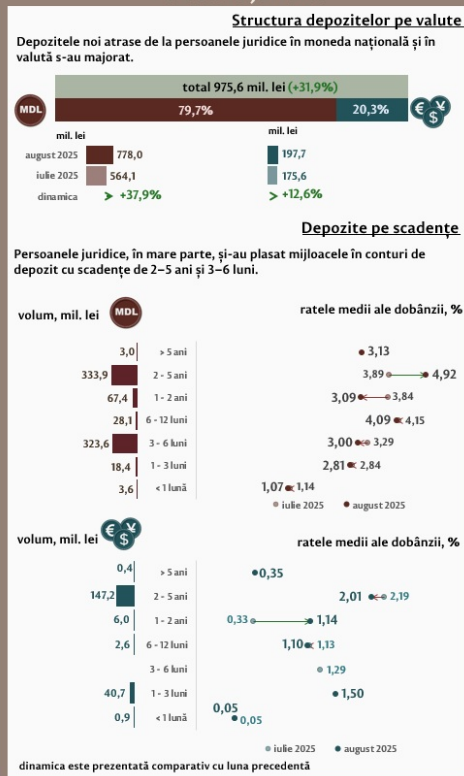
Structura depozitelor pe valute

Depozitele noi atrase de la persoanele juridice în moneda națională și în valută s-au majorat.

total 975,6 mil. lei (+31,9%)

MDL 79,7% 20,3%

mil. lei

| | | mil. lei |
|---|---|---|
| august 2025 | 778,0 | 197,7 |
| iulie 2025 | 564,1 | 175,6 |
| dinamica | > +37,9% | > +12,6% |

Depozite pe scadențe

Persoanele juridice, în mare parte, și-au plasat mijloacele în conturi de depozit cu scadențe de 2–5 ani și 3–6 luni.

volum, mil. lei MDL

ratele medii ale dobânzii, %

| volum | scadență | iulie 2025 | august 2025 |
|---|---|---|---|
| 3,0 | > 5 ani | | 3,13 |
| 333,9 | 2 - 5 ani | 3,89 | 4,92 |
| 67,4 | 1 - 2 ani | 3,09 | 3,84 |
| 28,1 | 6 - 12 luni | 4,15 | 4,09 |
| 323,6 | 3 - 6 luni | 3,29 | 3,00 |
| 18,4 | 1 - 3 luni | 2,84 | 2,81 |
| 3,6 | < 1 lună | 1,14 | 1,07 |

iulie 2025 august 2025

volum, mil. lei

ratele medii ale dobânzii, %

| volum | scadență | iulie 2025 | august 2025 |
|---|---|---|---|
| 0,4 | > 5 ani | | 0,35 |
| 147,2 | 2 - 5 ani | 2,19 | 2,01 |
| 6,0 | 1 - 2 ani | 0,33 | 1,14 |
| 2,6 | 6 - 12 luni | 1,13 | 1,10 |
| | 3 - 6 luni | 1,29 | |
| 40,7 | 1 - 3 luni | | 1,50 |
| 0,9 | < 1 lună | 0,05 | 0,05 |

iulie 2025 august 2025

dinamica este prezentată comparativ cu luna precedentă